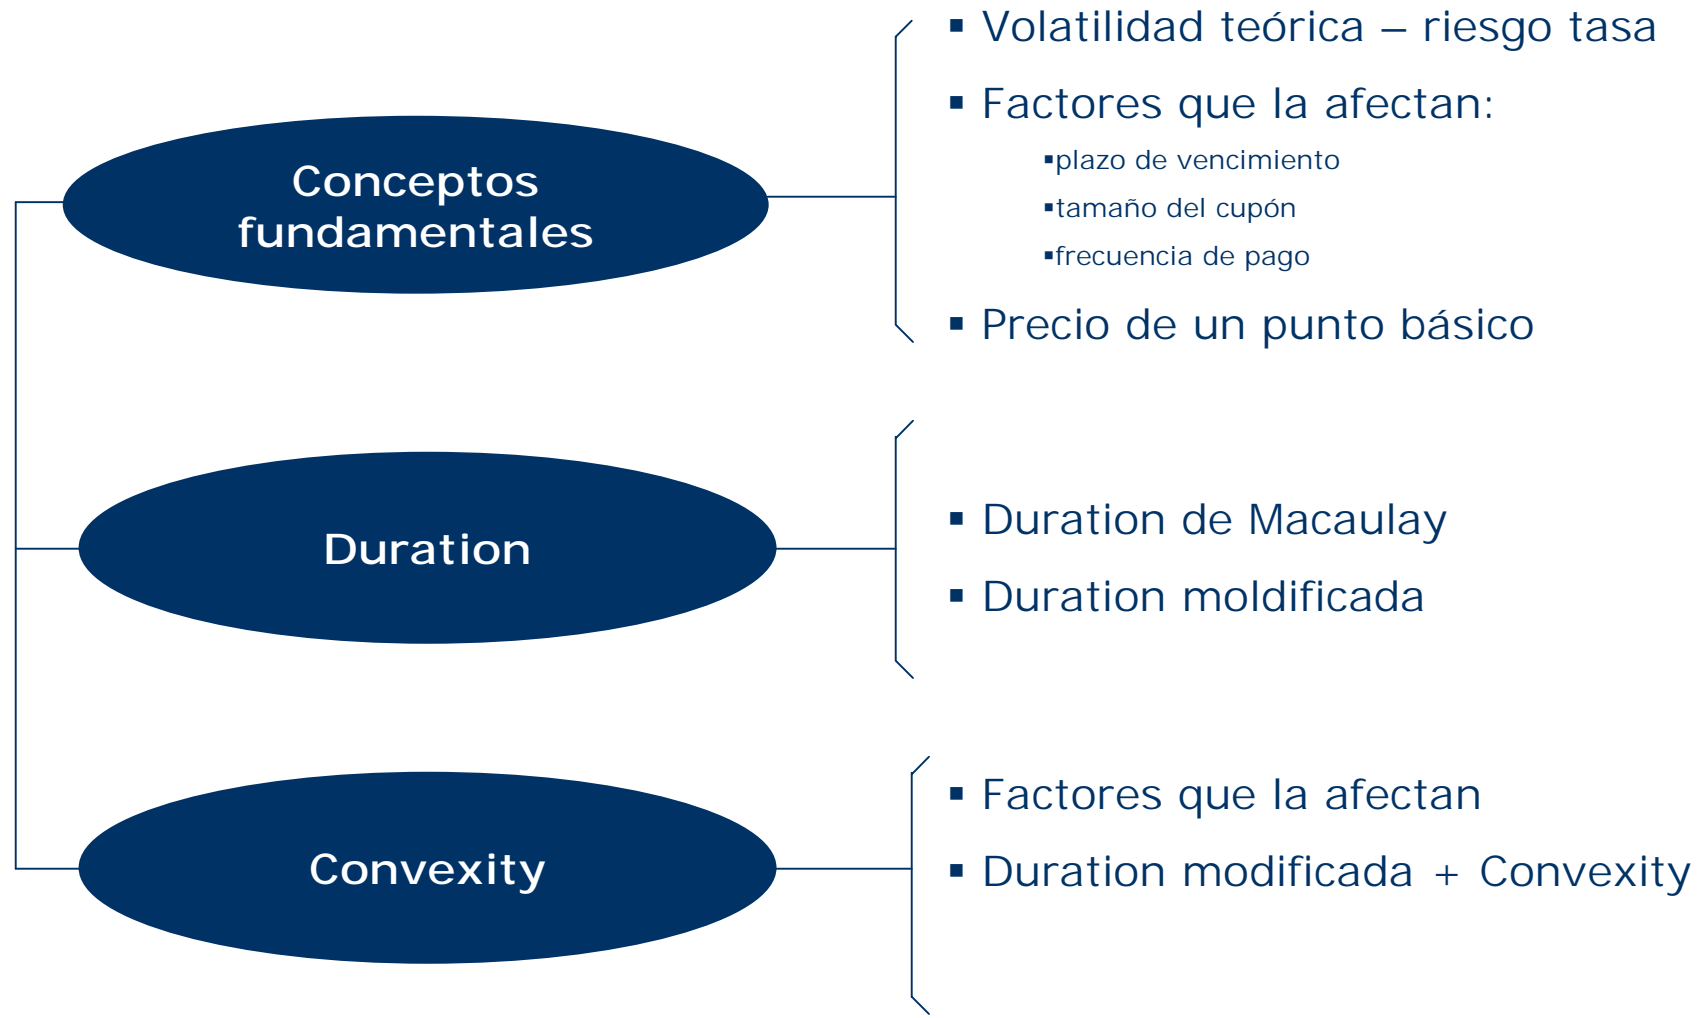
Conceptos fundamentales

▪ Volatilidad teórica – riesgo tasa
▪ Factores que la afectan:
▪plazo de vencimiento
▪tamaño del cupón
▪frecuencia de pago
▪ Precio de un punto básico

Duration

▪ Duration de Macaulay
▪ Duration moldificada

Convexity

▪ Factores que la afectan
▪ Duration modificada + Convexity